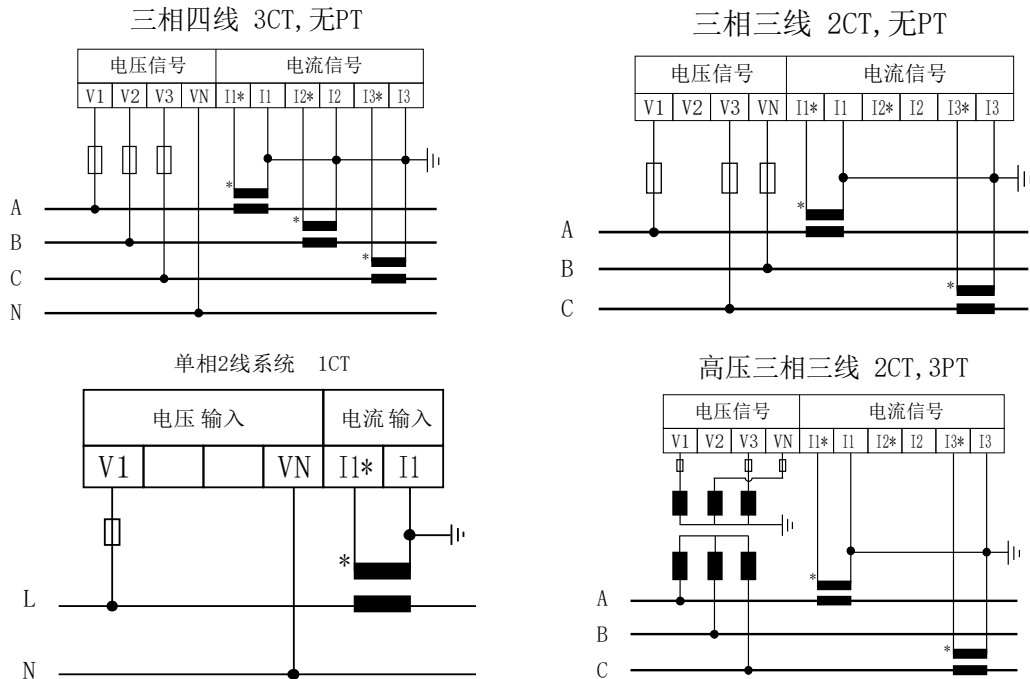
三相四线 3CT,无PT

| 电压信号 | | | | 电流信号 | | | | | |
|---|---|---|---|---|---|---|---|---|---|
| V1 | V2 | V3 | VN | I1* | I1 | I2* | I2 | I3* | I3 |

*
*
*
A
B
C
N

三相三线 2CT,无PT

| 电压信号 | | | | 电流信号 | | | | | |
|---|---|---|---|---|---|---|---|---|---|
| V1 | V2 | V3 | VN | I1* | I1 | I2* | I2 | I3* | I3 |

*
*
A
B
C

单相2线系统 1CT

| 电压 输入 | | | | 电流 输入 | |
|---|---|---|---|---|---|
| V1 | | | VN | I1* | I1 |

*
L
N

高压三相三线 2CT,3PT

| 电压信号 | | | | 电流信号 | | | | | |
|---|---|---|---|---|---|---|---|---|---|
| V1 | V2 | V3 | VN | I1* | I1 | I2* | I2 | I3* | I3 |

*
*
A
B
C